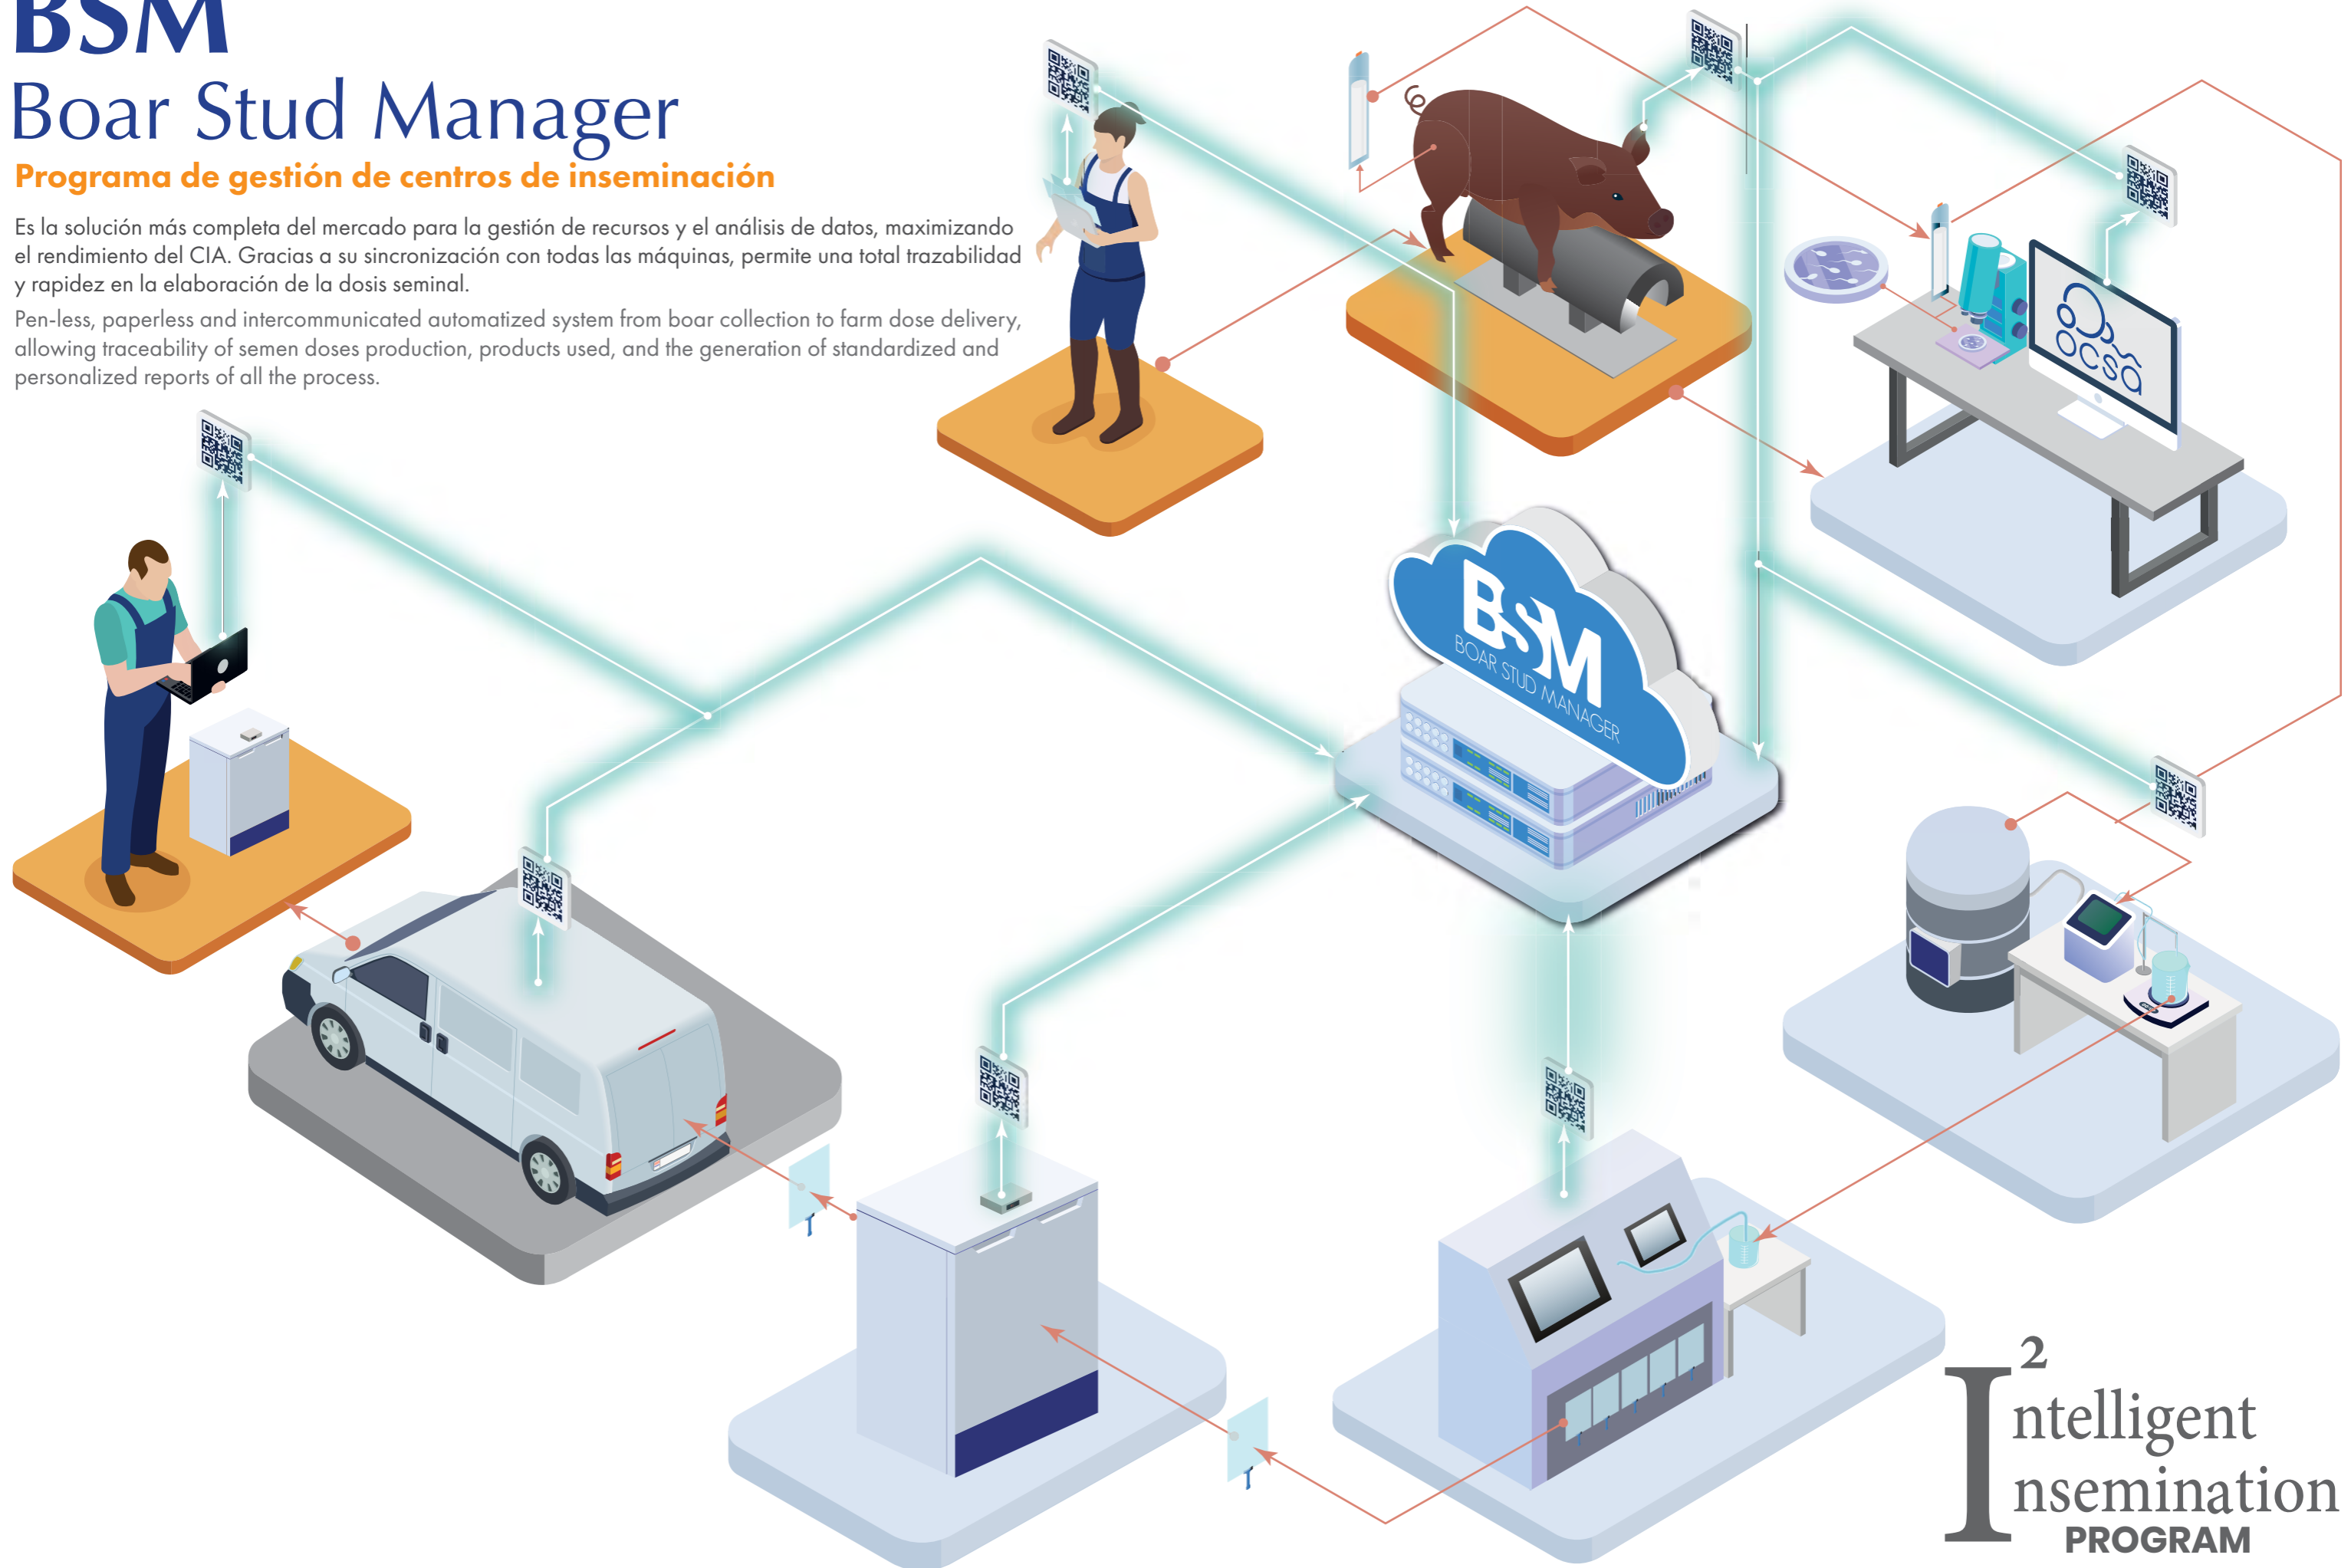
BSM
Boar Stud Manager
Programa de gestión de centros de inseminación

Es la solución más completa del mercado para la gestión de recursos y el análisis de datos, maximizando el rendimiento del CIA. Gracias a su sincronización con todas las máquinas, permite una total trazabilidad y rapidez en la elaboración de la dosis seminal.

Pen-less, paperless and intercommunicated automatized system from boar collection to farm dose delivery, allowing traceability of semen doses production, products used, and the generation of standardized and personalized reports of all the process.

BSM
BOAR STUD MANAGER

OCSA

$I^2$ Intelligent Insemination
PROGRAM